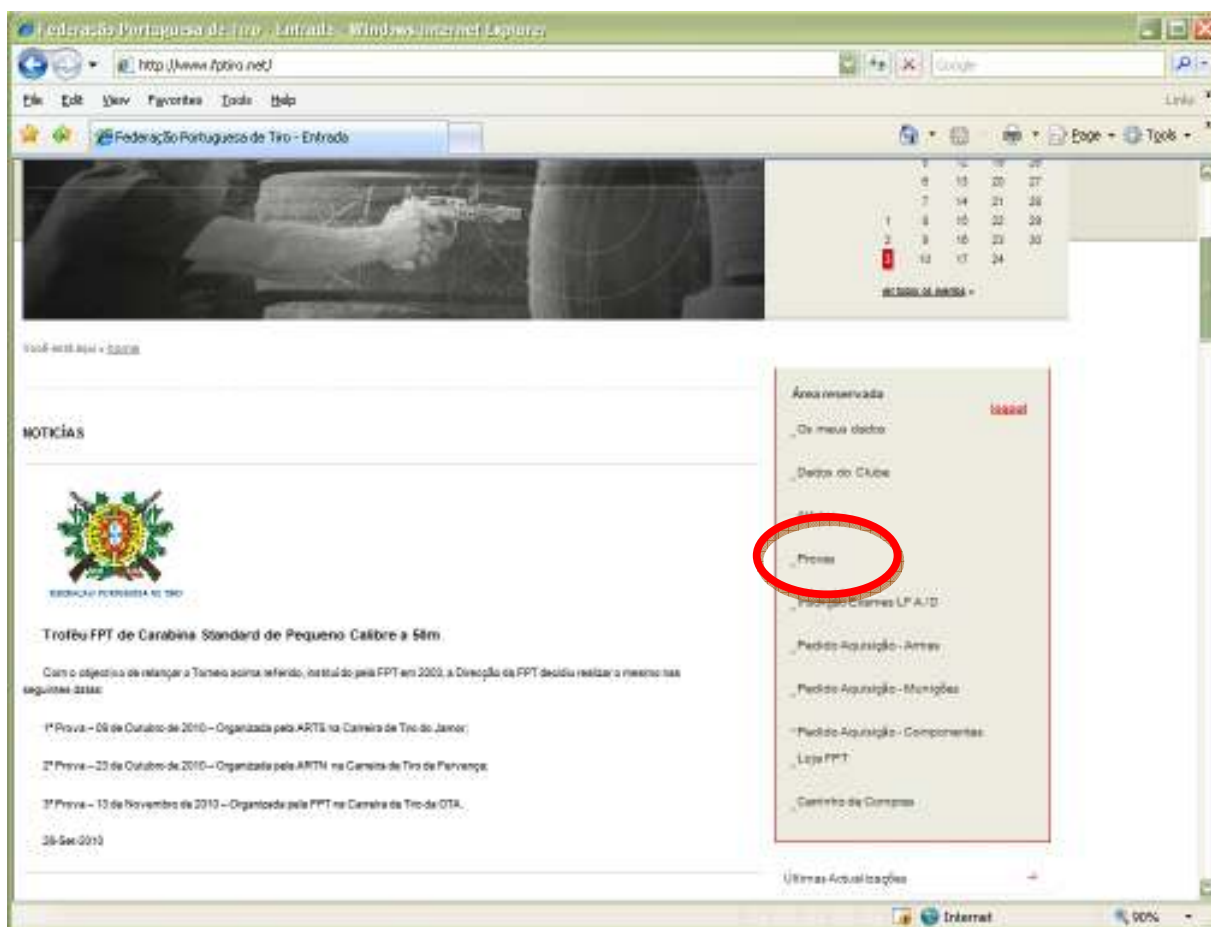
Federação Portuguesa de Tiro - Entrada - Windows Internet Explorer

http://www.fptiro.net/

Google

File Edit View Favorites Tools Help

Links

Federação Portuguesa de Tiro - Entrada

Page Tools

| | | | |
|---|---|---|---|
| | 6 | 13 | 20 | 27 |
| | 7 | 14 | 21 | 28 |
| 1 | 8 | 15 | 22 | 29 |
| 2 | 9 | 16 | 23 | 30 |
| 3 | 10 | 17 | 24 | |

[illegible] »

Você está aqui » Início

NOTÍCIAS

FEDERAÇÃO PORTUGUESA DE TIRO

Troféu FPT de Carabina Standard de Pequeno Calibre a 50m

Com o objectivo de relançar o Torneio acima referido, instituído pela FPT em 2003, a Direcção da FPT decidiu realizar o mesmo nas seguintes datas:

1ª Prova – 09 de Outubro de 2010 – Organizada pela ARTS na Carreira de Tiro do Jamor;

2ª Prova – 23 de Outubro de 2010 – Organizada pela ARTN na Carreira de Tiro de Parvança;

3ª Prova – 13 de Novembro de 2010 – Organizada pela FPT na Carreira de Tiro da OTA.

28-Set-2010

Área reservada

Logout

Os meus dados

Dados do Clube

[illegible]

Provas

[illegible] LP A.I.D

Pedido Aquisição - Armas

Pedido Aquisição - Munições

Pedido Aquisição - Componentes

Loja FPT

Carrinho de Compras

Últimas Actualizações

Internet

90%